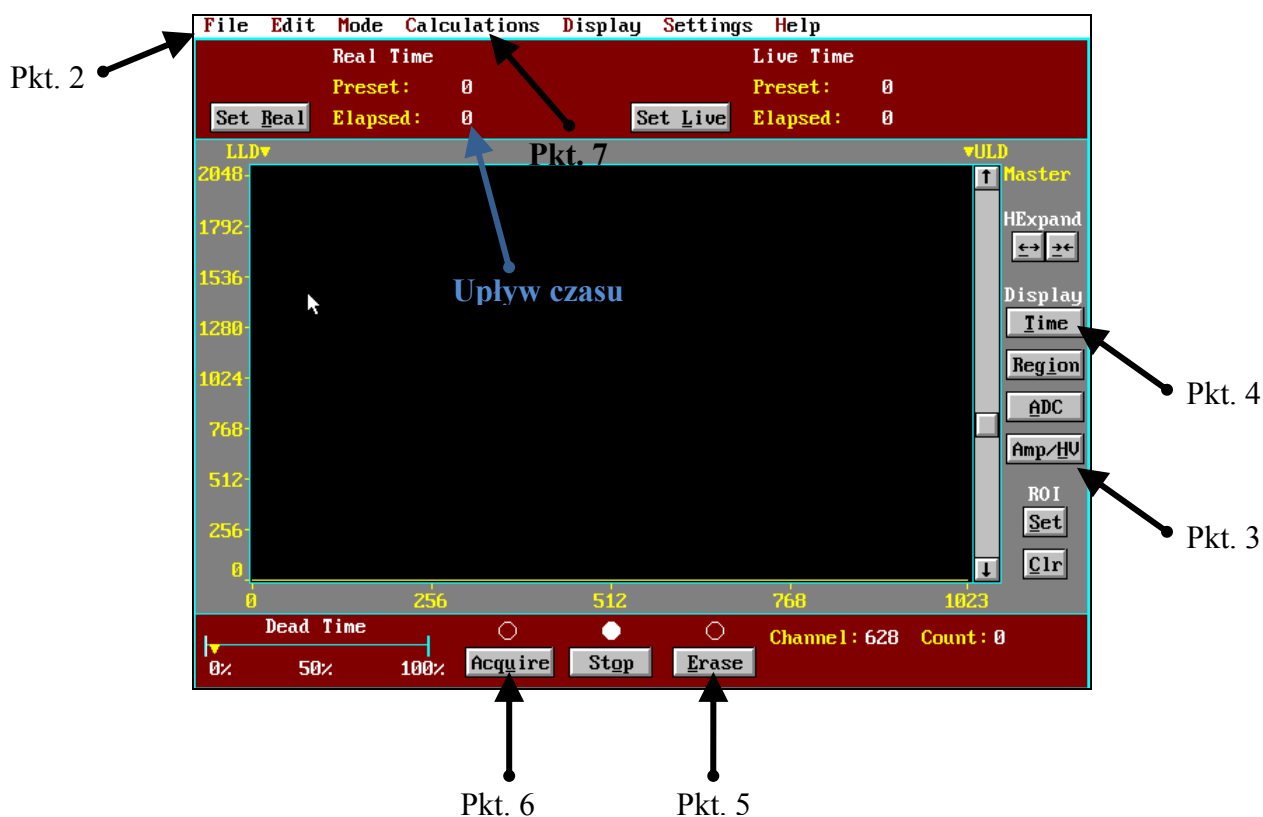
File Edit Mode Calculations Display Settings Help

Pkt. 2

Real Time
Preset: 0
Set Real
Elapsed: 0

Live Time
Preset: 0
Set Live
Elapsed: 0

Pkt. 7

LLD▼
▼ULD

2048
1792
1536
1280
1024
768
512
256
0

Upływ czasu

Master
HExpand
Display
Time
Region
ADC
Amp/HV
ROI
Set
Clr

Pkt. 4
Pkt. 3

0
256
512
768
1023

Dead Time
0%
50%
100%

Acquire
Stop
Erase

Channel: 628 Count: 0

Pkt. 6
Pkt. 5